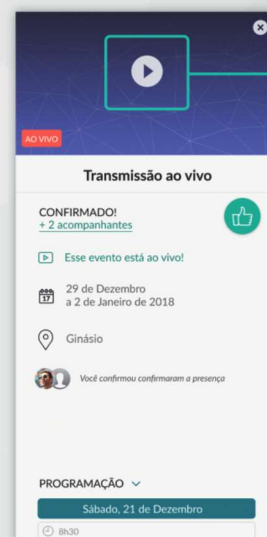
AO VIVO

Transmissão ao vivo

CONFIRMADO!
+ 2 acompanhantes

Esse evento está ao vivo!

17
29 de Dezembro
a 2 de Janeiro de 2018

Ginásio

Você confirmou confirmaram a presença

PROGRAMAÇÃO

Sábado, 21 de Dezembro

8h30